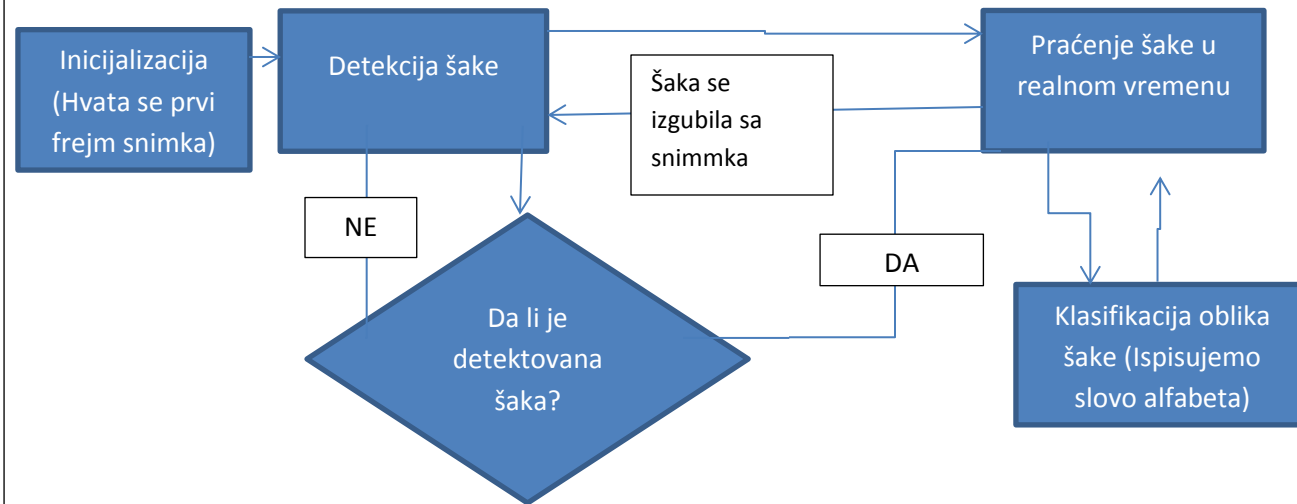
Inicijalizacija (Hvata se prvi frejm snimka)

Detekcija šake

Praćenje šake u realnom vremenu

Šaka se izgubila sa snimmka

NE

DA

Da li je detektovana šaka?

Klasifikacija oblika šake (Ispisujemo slovo alfabeta)